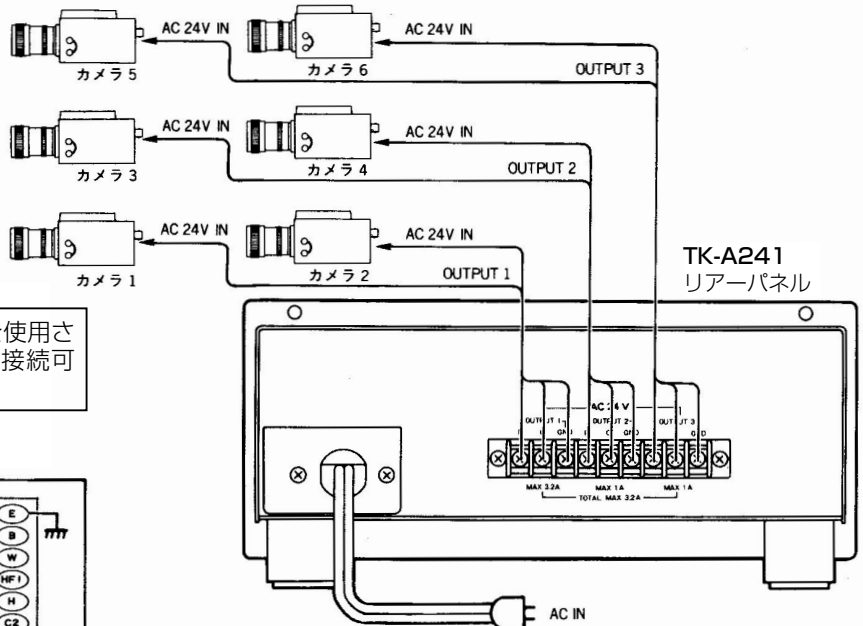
AC 24V IN
カメラ 5
AC 24V IN
カメラ 6
OUTPUT 3
AC 24V IN
カメラ 3
AC 24V IN
カメラ 4
OUTPUT 2
AC 24V IN
カメラ 1
AC 24V IN
カメラ 2
OUTPUT 1
TK-A241
リアーパネル

使用さ
接続可

AC 24 V
OUTPUT 1
GND
OUTPUT 2
GND
OUTPUT 3
GND
MAX 3.2A
MAX 1A
MAX 1A
TOTAL MAX 3.2A

E
B
W
HF1
H
C2

AC IN